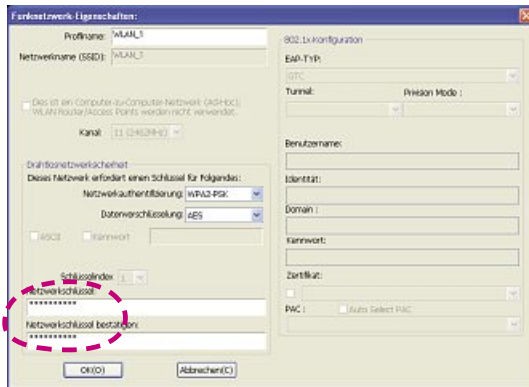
Funknetzwerk-Eigenschaften:

Profilname: WLAN_1

Netzwerkname (SSID): WLAN_1

Dies ist ein Computer-zu-Computer-Netzwerk (Ad-Hoc); WLAN Router/Access Points werden nicht verwendet.

Kanal: 11 (2462MHz)

Drahtlosnetzwerksicherheit

Dieses Netzwerk erfordert einen Schlüssel für Folgendes:

Netzwerkauthentifizierung: WPA2-PSK

Datenverschlüsselung: AES

ASCII Kennwort

Schlüsselindex 1

Netzwerkschlüssel:
**********

Netzwerkschlüssel bestätigen:
**********

OK(O) Abbrechen(C)

802.1x-Konfiguration

EAP-TYP:

GTC

Tunnel:

Provision Mode :

Benutzername:

Identität:

Domain :

Kennwort:

Zertifikat:

PAC : Auto Select PAC